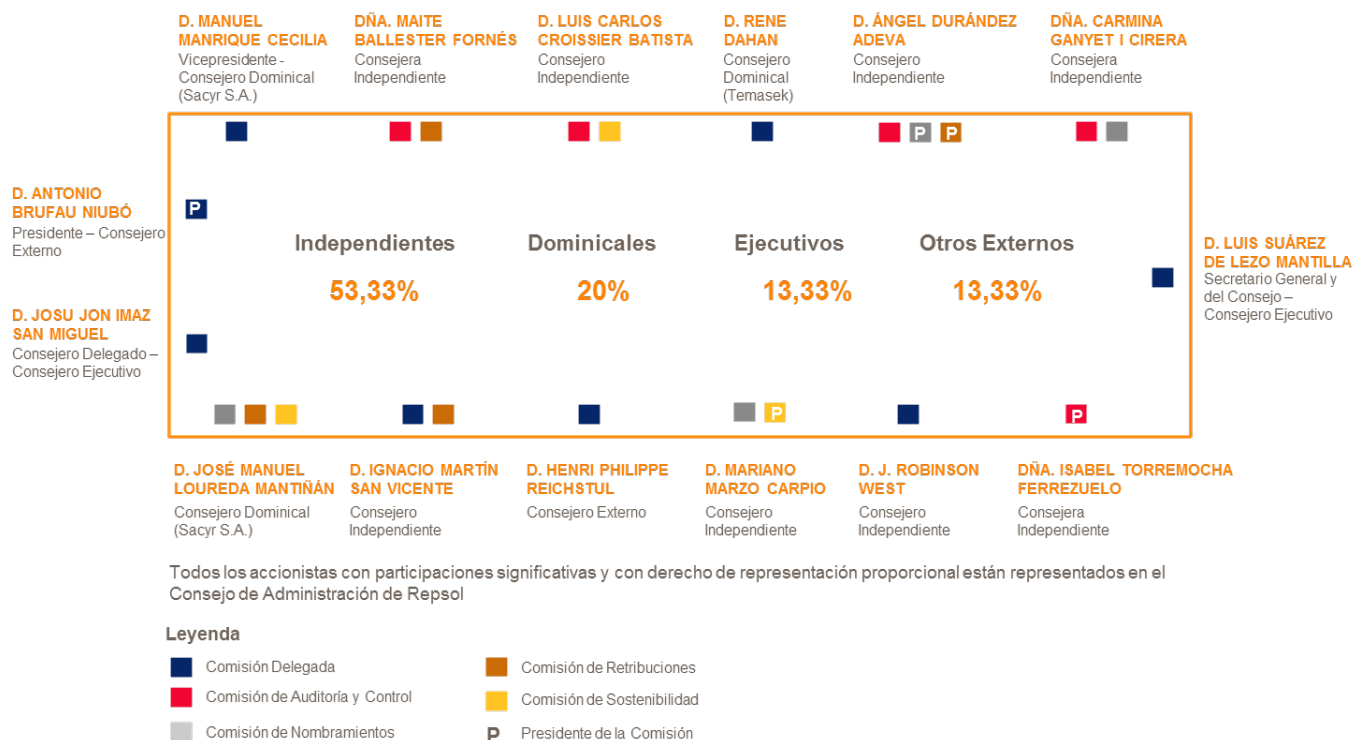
D. MANUEL MANRIQUE CECILIA
Vicepresidente - Consejero Dominical (Sacyr S.A.)

DÑA. MAITE BALLESTER FORNÉS
Consejera Independiente

D. LUIS CARLOS CROISSIER BATISTA
Consejero Independiente

D. RENE DAHAN
Consejero Dominical (Temasek)

D. ÁNGEL DURÁNDEZ ADEVA
Consejero Independiente

DÑA. CARMINA GANYET I CIRERA
Consejera Independiente

P P

D. ANTONIO BRUFAU NIUBÓ
Presidente – Consejero Externo

P

D. JOSU JON IMAZ SAN MIGUEL
Consejero Delegado – Consejero Ejecutivo

| Independientes | Dominicales | Ejecutivos | Otros Externos |
|---|---|---|---|
| 53,33% | 20% | 13,33% | 13,33% |

D. LUIS SUÁREZ DE LEZO MANTILLA
Secretario General y del Consejo – Consejero Ejecutivo

P P

D. JOSÉ MANUEL LOUREDA MANTIÑÁN
Consejero Dominical (Sacyr S.A.)

D. IGNACIO MARTÍN SAN VICENTE
Consejero Independiente

D. HENRI PHILIPPE REICHSTUL
Consejero Externo

D. MARIANO MARZO CARPIO
Consejero Independiente

D. J. ROBINSON WEST
Consejero Independiente

DÑA. ISABEL TORREMOCHA FERREZUELO
Consejera Independiente

Todos los accionistas con participaciones significativas y con derecho de representación proporcional están representados en el Consejo de Administración de Repsol

Leyenda
Comisión Delegada
Comisión de Auditoría y Control
Comisión de Nombramientos
Comisión de Retribuciones
Comisión de Sostenibilidad
P Presidente de la Comisión